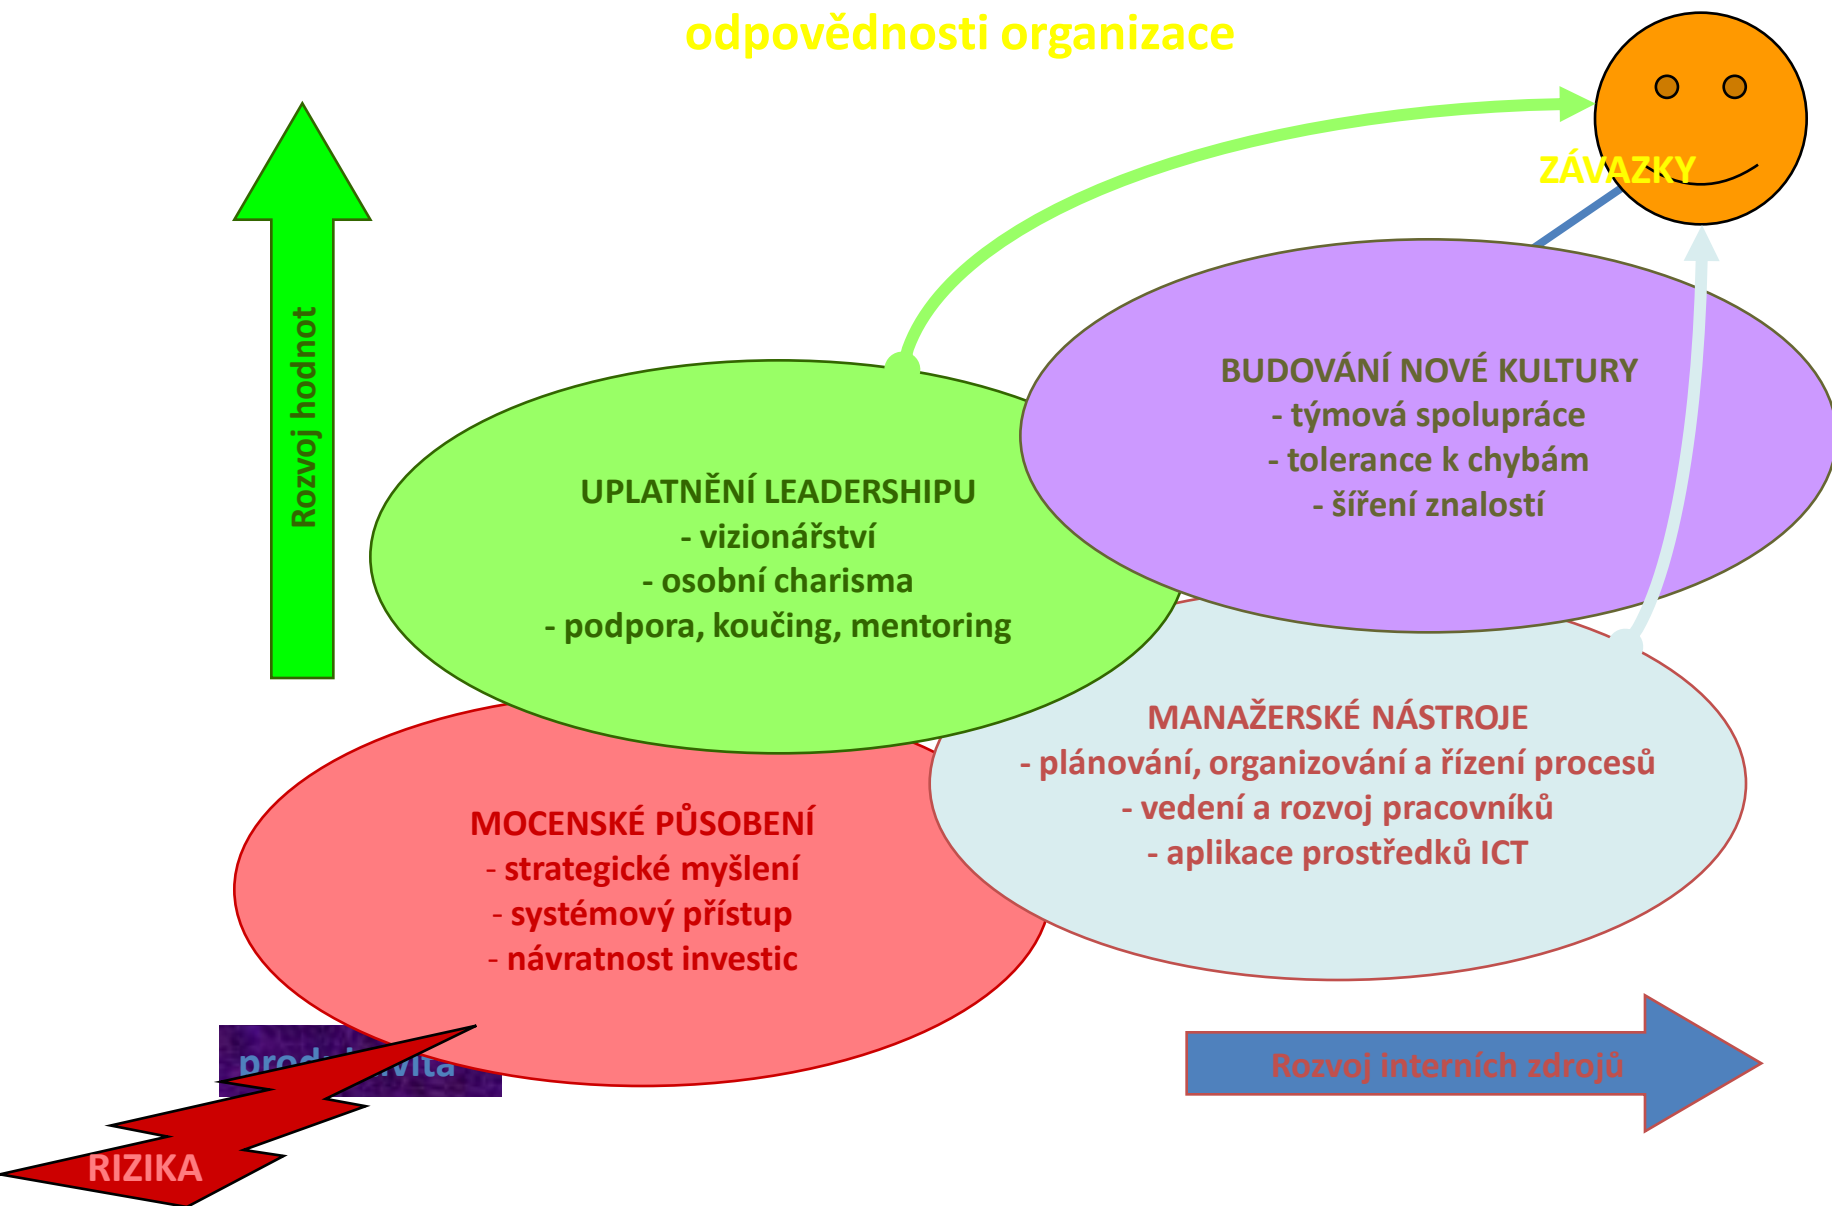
odpovědnosti organizace

ZÁVAZKY

Rozvoj hodnot

BUDOVÁNÍ NOVÉ KULTURY
- týmová spolupráce
- tolerance k chybám
- šíření znalostí

UPLATNĚNÍ LEADERSHIPU
- vizionářství
- osobní charisma
- podpora, koučing, mentoring

MANAŽERSKÉ NÁSTROJE
- plánování, organizování a řízení procesů
- vedení a rozvoj pracovníků
- aplikace prostředků ICT

MOCENSKÉ PŮSOBENÍ
- strategické myšlení
- systémový přístup
- návratnost investic

prod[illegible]vita

RIZIKA

Rozvoj interních zdrojů